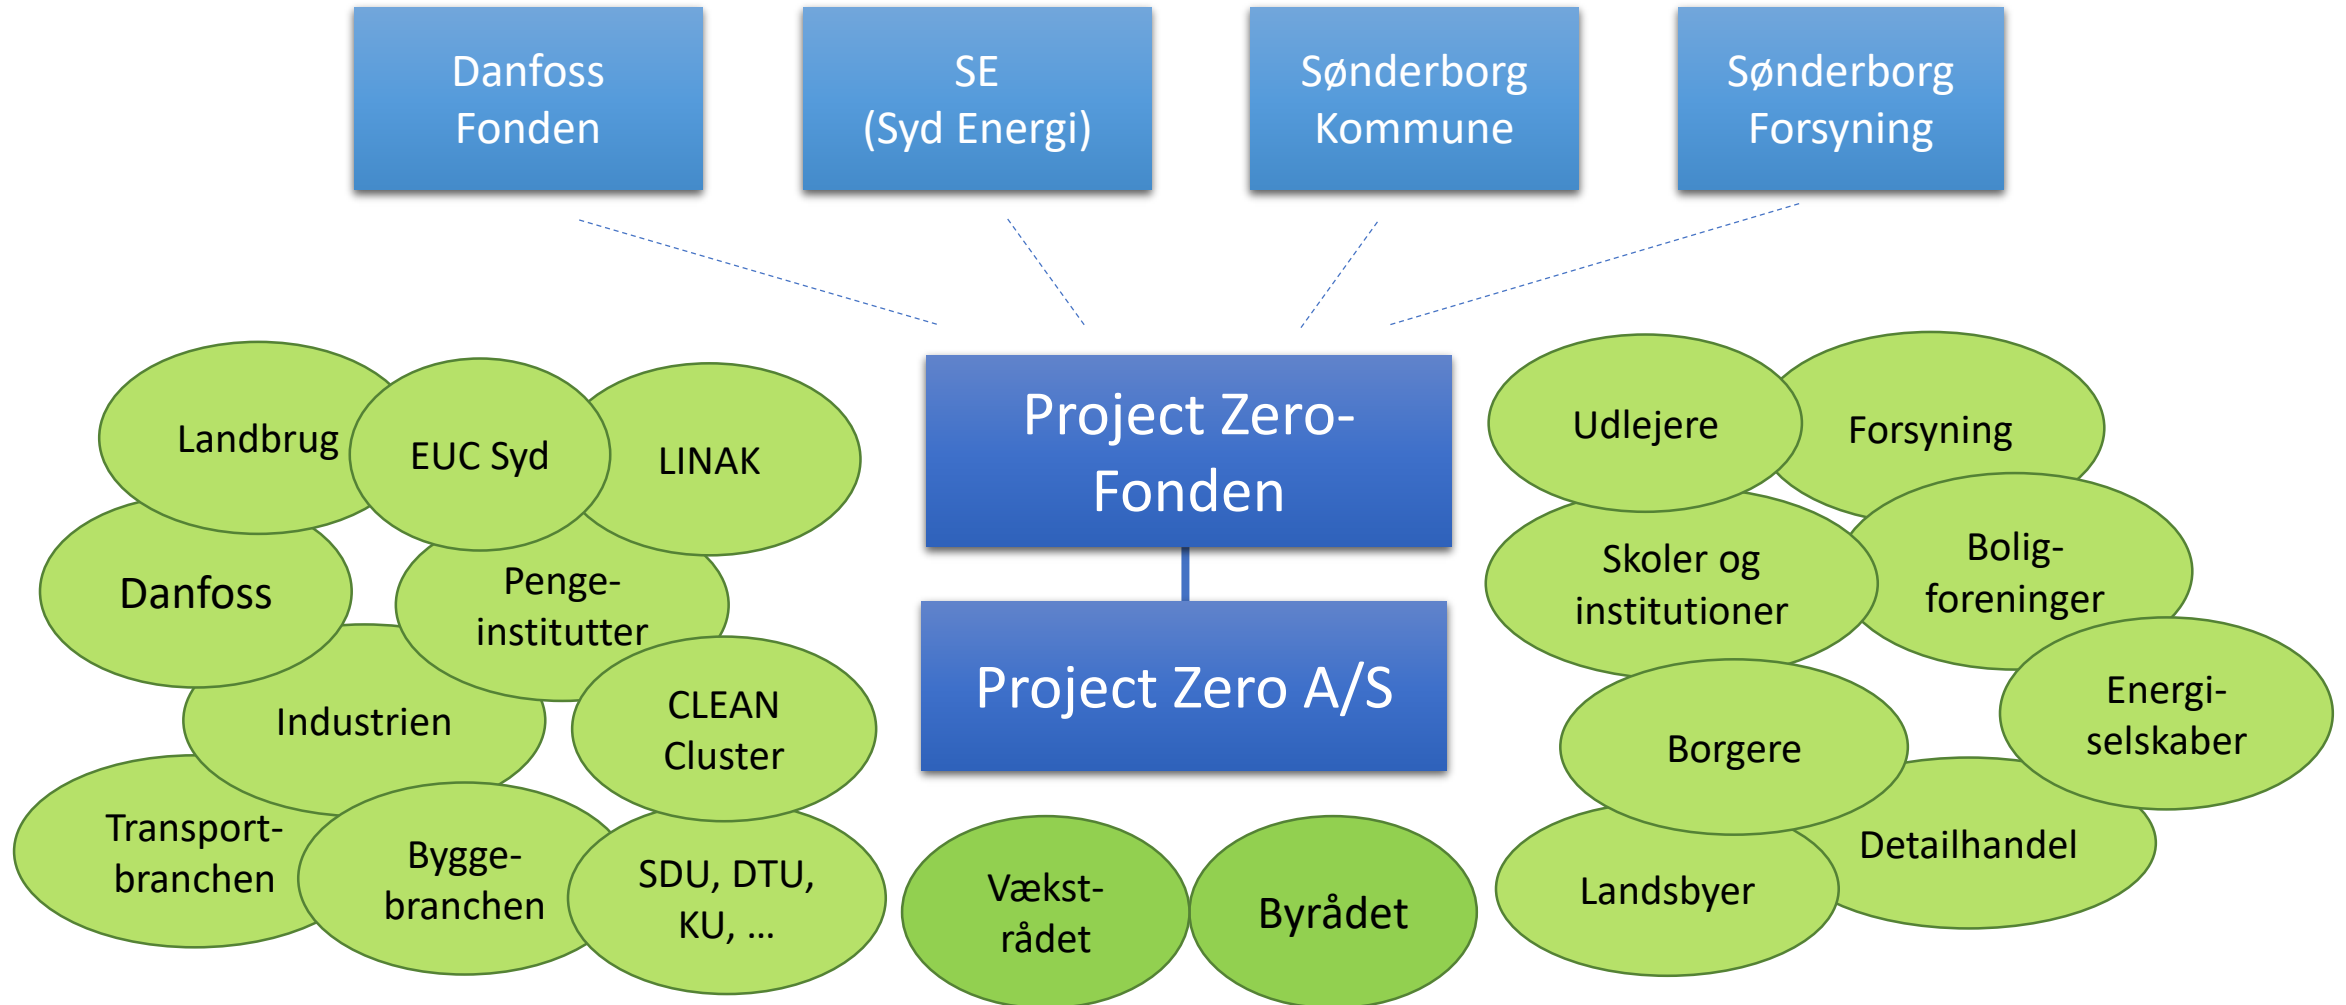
Danfoss Fonden

SE (Syd Energi)

Sønderborg Kommune

Sønderborg Forsyning

Project Zero-Fonden

Project Zero A/S

Landbrug

EUC Syd

LINAK

Danfoss

Penge-institutter

Industrien

CLEAN Cluster

Transport-branchen

Bygge-branchen

SDU, DTU, KU, …

Vækst-rådet

Byrådet

Udlejere

Forsyning

Skoler og institutioner

Bolig-foreninger

Energi-selskaber

Borgere

Detailhandel

Landsbyer